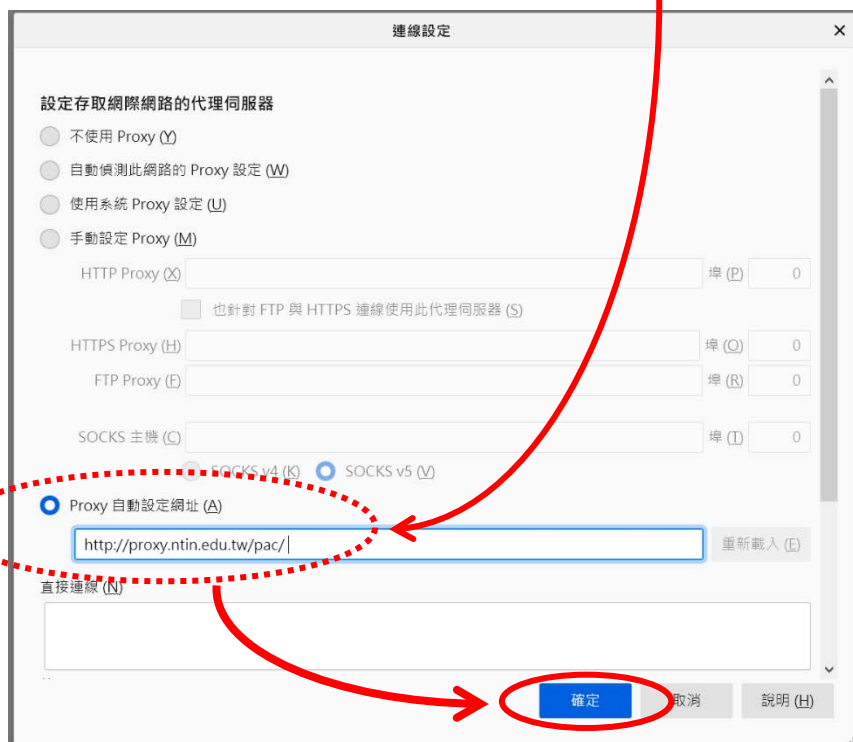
連線設定

設定存取網際網路的代理伺服器

不使用 Proxy (Y)

自動偵測此網路的 Proxy 設定 (W)

使用系統 Proxy 設定 (U)

手動設定 Proxy (M)

HTTP Proxy (X)

埠 (P) 0

也針對 FTP 與 HTTPS 連線使用此代理伺服器 (S)

HTTPS Proxy (H)

埠 (O) 0

FTP Proxy (F)

埠 (R) 0

SOCKS 主機 (C)

埠 (T) 0

SOCKS v4 (K) SOCKS v5 (V)

Proxy 自動設定網址 (A)

http://proxy.ntin.edu.tw/pac/

重新載入 (E)

直接連線 (N)

確定 取消 說明 (H)